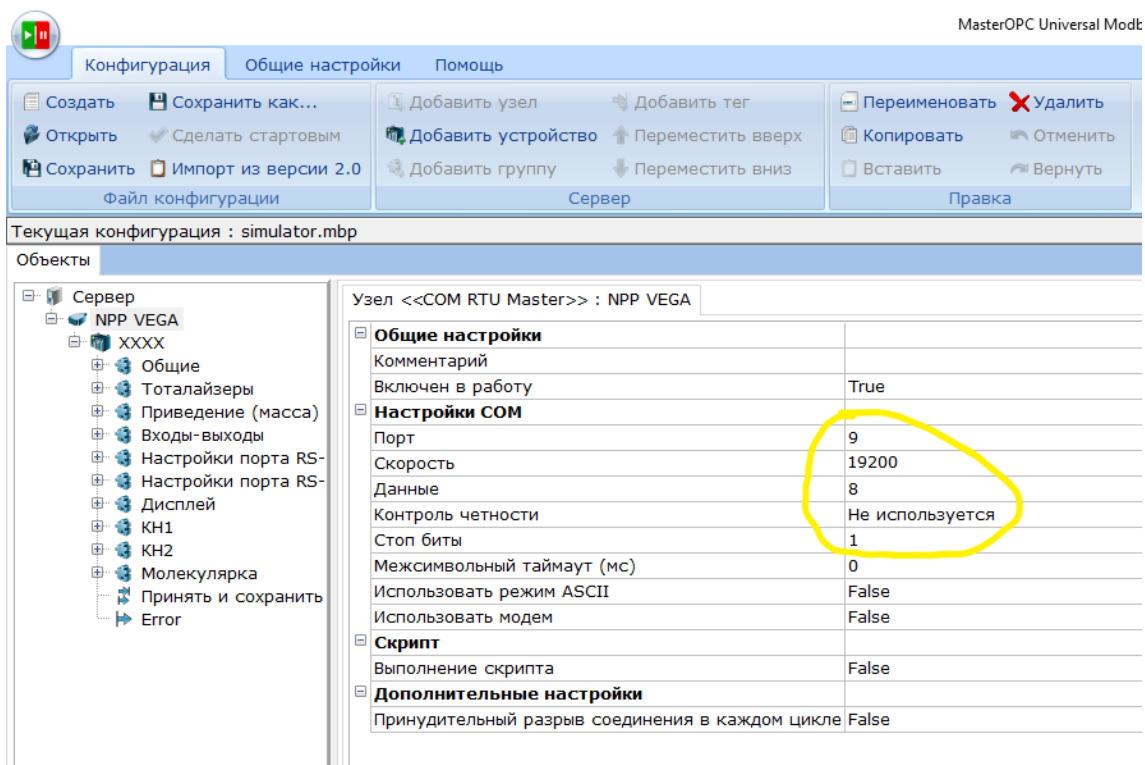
MasterOPC Universal Modb

Конфигурация Общие настройки Помощь

Создать Сохранить как...
Открыть Сделать стартовым
Сохранить Импорт из версии 2.0
Файл конфигурации

Добавить узел Добавить тег
Добавить устройство Переместить вверх
Добавить группу Переместить вниз
Сервер

Переименовать Удалить
Копировать Отменить
Вставить Вернуть
Правка

Текущая конфигурация : simulator.mbp

Объекты

Сервер
NPP VEGA
XXXX
Общие
Тоталайзеры
Приведение (масса)
Входы-выходы
Настройки порта RS-
Настройки порта RS-
Дисплей
КН1
КН2
Молекулярка
Принять и сохранить
Error

Узел <<COM RTU Master>> : NPP VEGA

| | |
|---|---|
| Общие настройки | |
| Комментарий | |
| Включен в работу | True |
| Настройки COM | |
| Порт | 9 |
| Скорость | 19200 |
| Данные | 8 |
| Контроль четности | Не используется |
| Стоп биты | 1 |
| Межсимвольный таймаут (мс) | 0 |
| Использовать режим ASCII | False |
| Использовать модем | False |
| Скрипт | |
| Выполнение скрипта | False |
| Дополнительные настройки | |
| Принудительный разрыв соединения в каждом цикле | False |